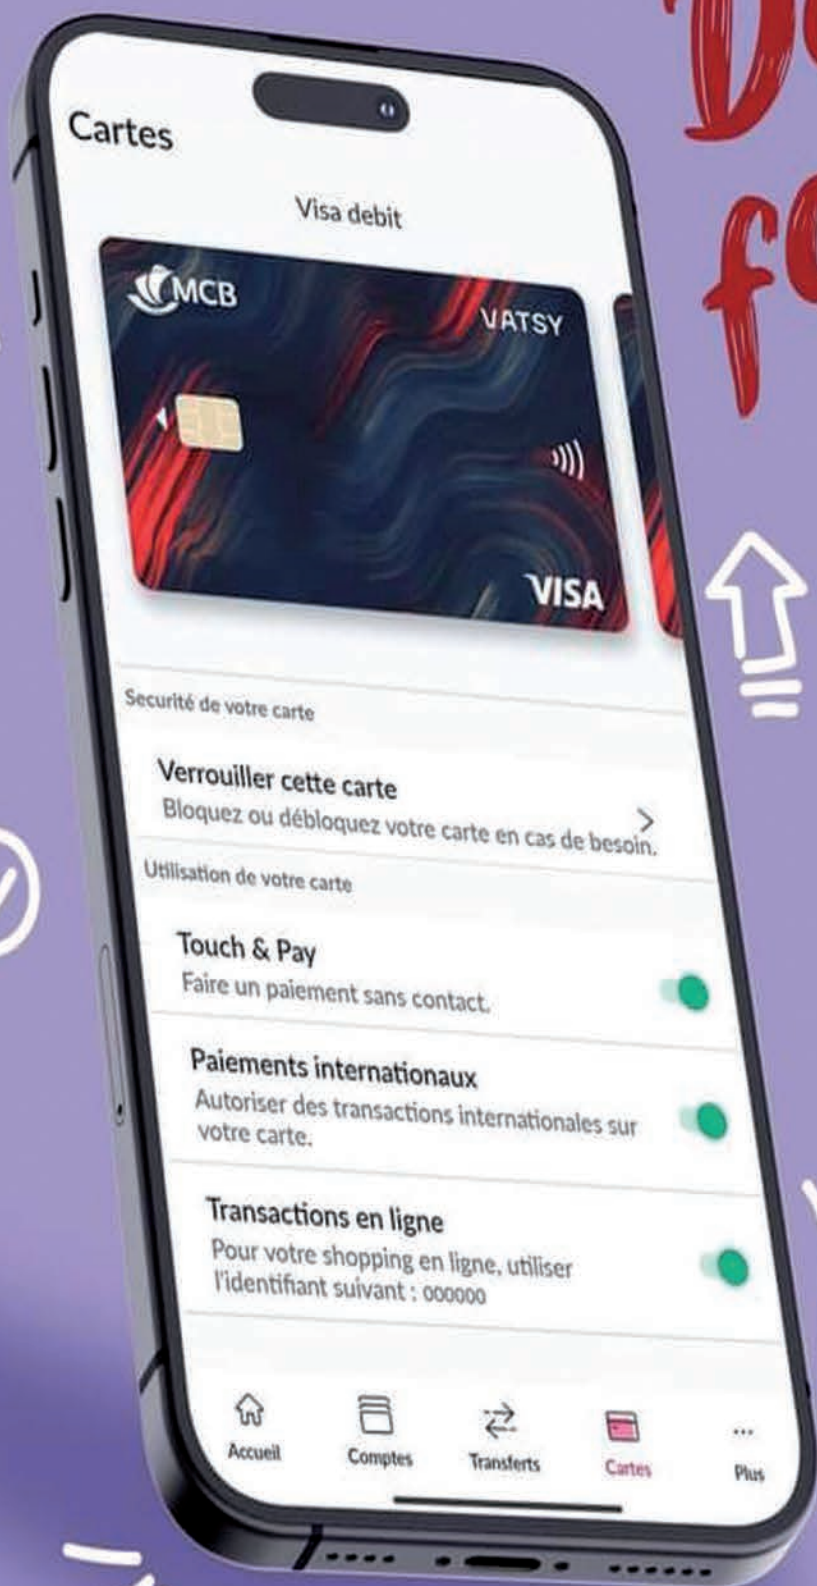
Cartes

Visa debit

MCB

VATSY

VISA

Securité de votre carte

Verrouiller cette carte
Bloquez ou débloquez votre carte en cas de besoin.

Utilisation de votre carte

Touch & Pay
Faire un paiement sans contact.

Paiements internationaux
Autoriser des transactions internationales sur votre carte.

Transactions en ligne
Pour votre shopping en ligne, utiliser l'identifiant suivant : 000000

Accueil Comptes Transferts Cartes Plus